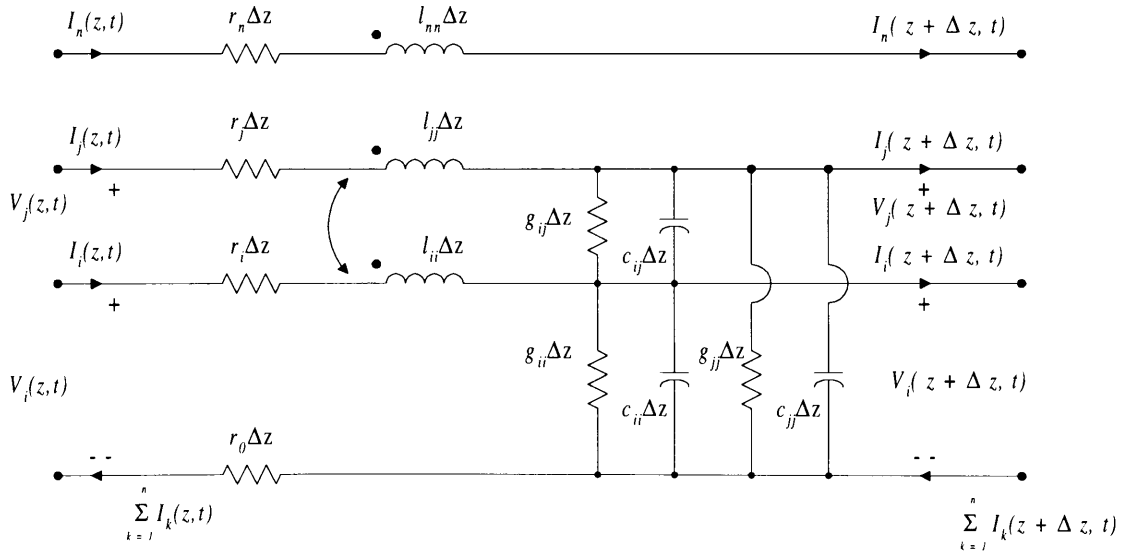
$I_n(z,t)$ $r_n\Delta z$ $l_{nn}\Delta z$ $I_n(z+\Delta z, t)$

$I_j(z,t)$ $r_j\Delta z$ $l_{jj}\Delta z$ $I_j(z+\Delta z, t)$

+ +

$V_j(z,t)$ $V_j(z+\Delta z, t)$

$g_{ij}\Delta z$ $c_{ij}\Delta z$

$I_i(z,t)$ $r_i\Delta z$ $l_{ii}\Delta z$ $I_i(z+\Delta z, t)$

+ +

$g_{ii}\Delta z$ $g_{jj}\Delta z$

$V_i(z,t)$ $c_{ii}\Delta z$ $c_{jj}\Delta z$ $V_i(z+\Delta z, t)$

- - $r_0\Delta z$ - -

$\sum_{k=1}^{n} I_k(z,t)$ $\sum_{k=1}^{n} I_k(z+\Delta z, t)$